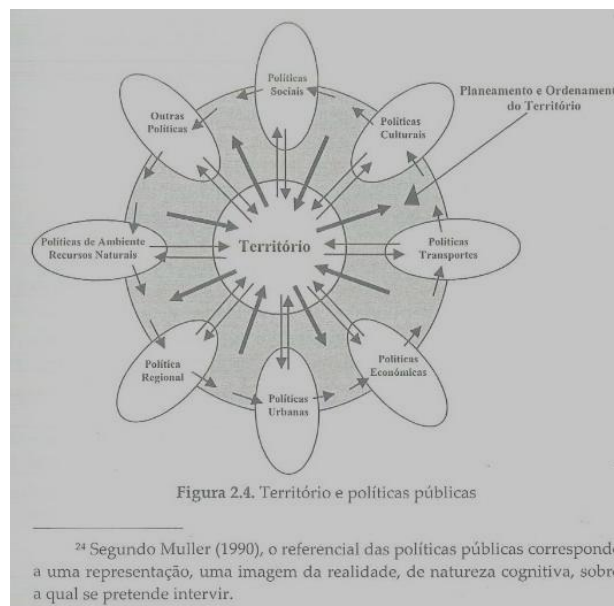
Políticas Sociais

Outras Políticas

Políticas Culturais

Planeamento e Ordenament
do Território

Políticas de Ambiente Recursos Naturais

Território

Políticas Transportes

Política Regional

Políticas Urbanas

Políticas Económicas

Figura 2.4. Território e políticas públicas

²⁴ Segundo Muller (1990), o referencial das políticas públicas corresponde a uma representação, uma imagem da realidade, de natureza cognitiva, sobre a qual se pretende intervir.